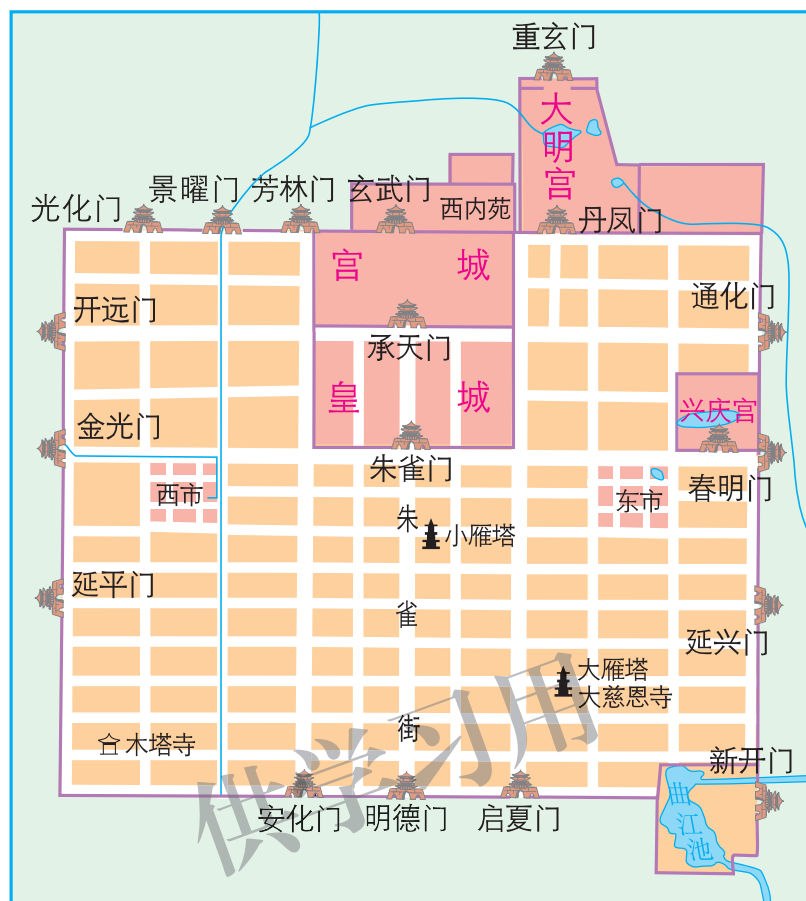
重玄门
大明宫
景曜门
芳林门
玄武门
西内苑
丹凤门
光化门
宫城
通化门
开远门
承天门
皇城
兴庆宫
金光门
朱雀门
春明门
西市
东市
朱
小雁塔
延平门
雀
延兴门
大雁塔
大慈恩寺
木塔寺
街
新开门
曲
江
池
安化门
明德门
启夏门
供学习用